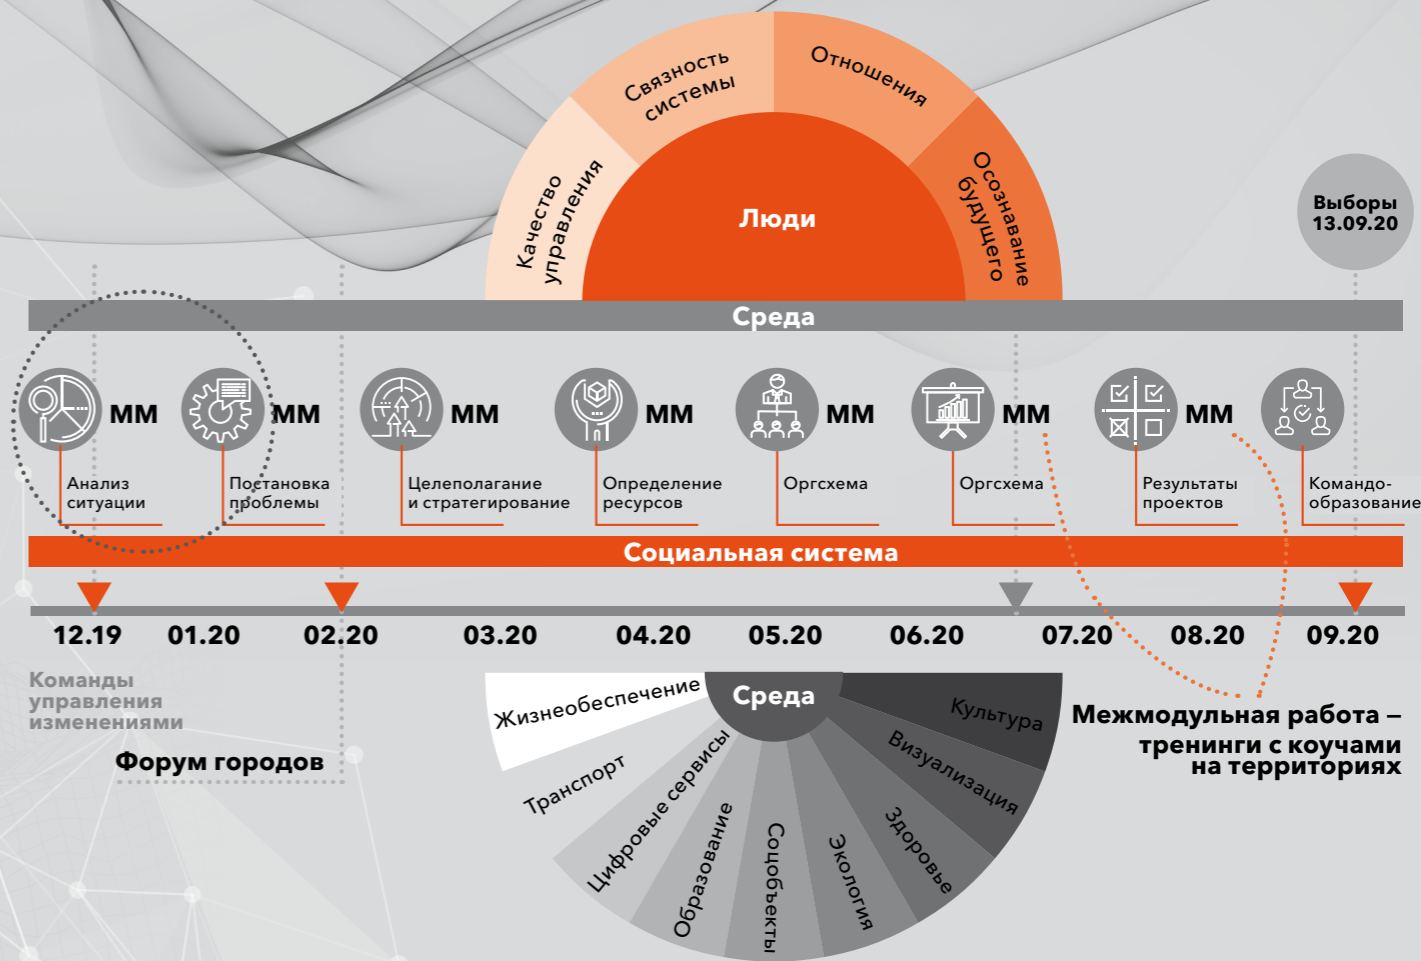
Связность системы

Отношения

Качество управления

Люди

Осознавание будущего

Выборы 13.09.20

Среда

ММ

Анализ ситуации

ММ

Постановка проблемы

ММ

Целеполагание и стратегирование

ММ

Определение ресурсов

ММ

Оргсхема

ММ

Оргсхема

ММ

Результаты проектов

Командообразование

Социальная система

12.19 01.20 02.20 03.20 04.20 05.20 06.20 07.20 08.20 09.20

Команды управления изменениями

Форум городов

Жизнеобеспечение

Среда

Культура

Транспорт

Цифровые сервисы

Образование

Соцобъекты

Экология

Здоровье

Визуализация

Межмодульная работа – тренинги с коучами на территориях